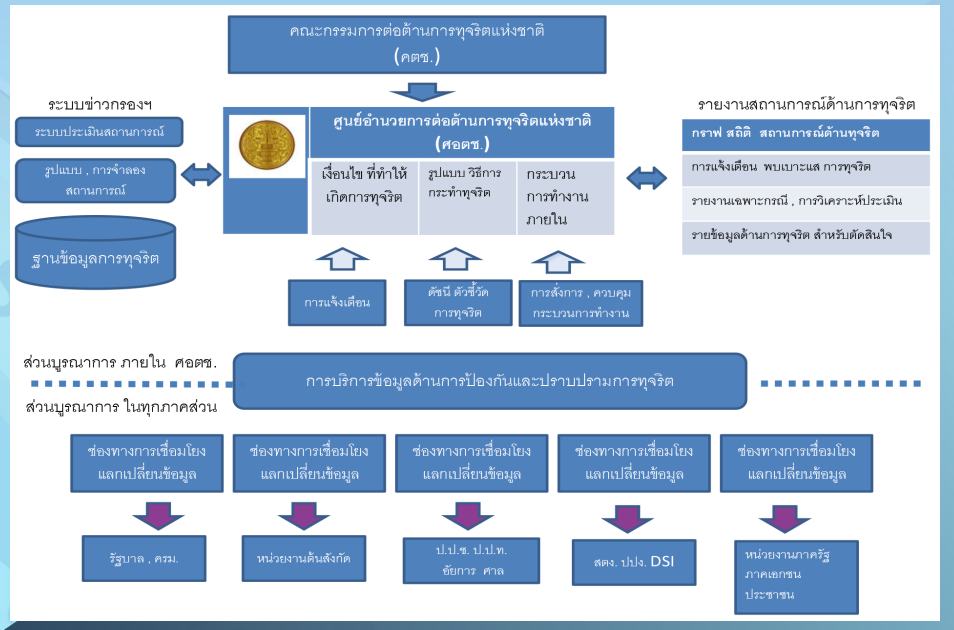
คณะกรรมการต่อต้านการทุจริตแห่งชาติ
(คตช.)

ระบบข่าวกรองฯ

ระบบประเมินสถานการณ์

รูปแบบ , การจำลองสถานการณ์

ฐานข้อมูลการทุจริต

ศูนย์อำนวยการต่อต้านการทุจริตแห่งชาติ
(ศอตช.)

เงื่อนไข ที่ทำให้เกิดการทุจริต

รูปแบบ วิธีการกระทำทุจริต

กระบวนการทำงานภายใน

รายงานสถานการณ์ด้านการทุจริต

กราฟ สถิติ สถานการณ์ด้านทุจริต

การแจ้งเตือน พบเบาะแส การทุจริต

รายงานเฉพาะกรณี , การวิเคราะห์ประเมิน

รายข้อมูลด้านการทุจริต สำหรับตัดสินใจ

การแจ้งเตือน

ดัชนี ตัวชี้วัด การทุจริต

การสั่งการ , ควบคุม กระบวนการทำงาน

ส่วนบูรณาการ ภายใน ศอตช.

การบริการข้อมูลด้านการป้องกันและปราบปรามการทุจริต

ส่วนบูรณาการ ในทุกภาคส่วน

ช่องทางการเชื่อมโยงแลกเปลี่ยนข้อมูล

ช่องทางการเชื่อมโยงแลกเปลี่ยนข้อมูล

ช่องทางการเชื่อมโยงแลกเปลี่ยนข้อมูล

ช่องทางการเชื่อมโยงแลกเปลี่ยนข้อมูล

ช่องทางการเชื่อมโยงแลกเปลี่ยนข้อมูล

รัฐบาล , ครม.

หน่วยงานต้นสังกัด

ป.ป.ช. ป.ป.ท. อัยการ ศาล

สตง. ปปง. DSI

หน่วยงานภาครัฐ ภาคเอกชน ประชาชน